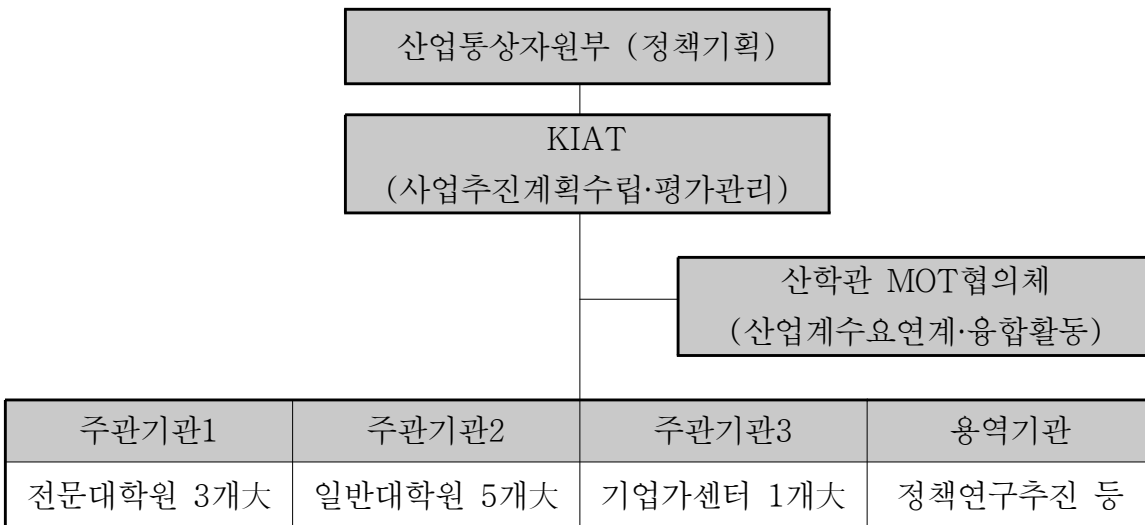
산업통상자원부 (정책기획)

KIAT
(사업추진계획수립·평가관리)

산학관 MOT협의체
(산업계수요연계·융합활동)

| 주관기관1 | 주관기관2 | 주관기관3 | 용역기관 |
|---|---|---|---|
| 전문대학원 3개大 | 일반대학원 5개大 | 기업가센터 1개大 | 정책연구추진 등 |